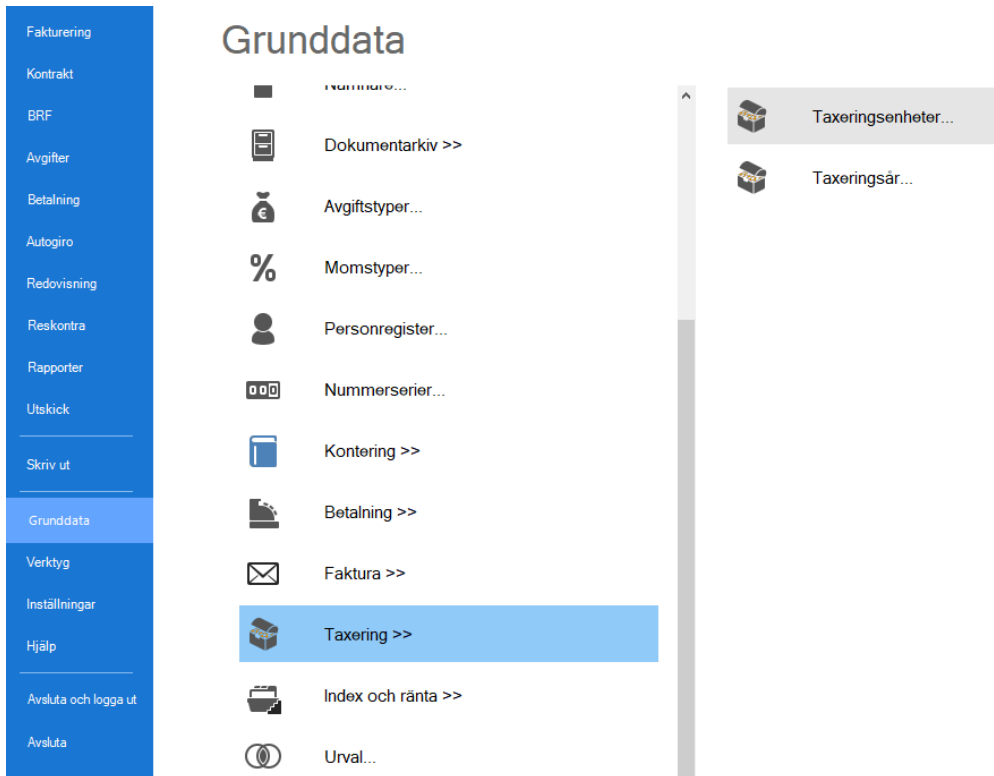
Fakturering
Kontrakt
BRF
Avgifter
Betalning
Autogiro
Redovisning
Reskontra
Rapporter
Utskick
Skriv ut
Grunddata
Verktyg
Inställningar
Hjälp
Avsluta och logga ut
Avsluta

Grunddata

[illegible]
Dokumentarkiv >>
Avgiftstyper...
Momstyper...
Personregister...
Nummerserier...
Kontering >>
Betalning >>
Faktura >>
Taxering >>
Index och ränta >>
Urval...

Taxeringsenheter...
Taxeringsår...